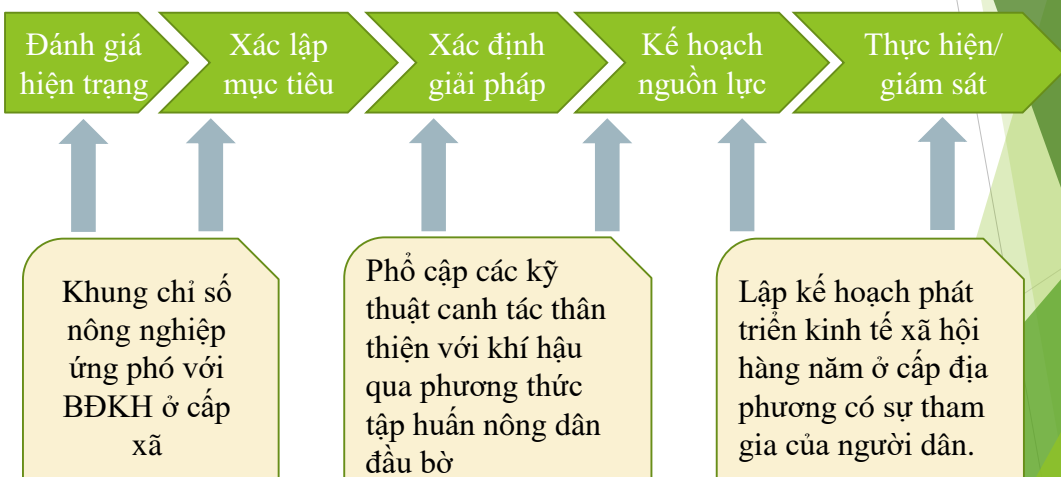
Đánh giá hiện trạng

Xác lập mục tiêu

Xác định giải pháp

Kế hoạch nguồn lực

Thực hiện/ giám sát

Khung chỉ số nông nghiệp ứng phó với BĐKH ở cấp xã

Phổ cập các kỹ thuật canh tác thân thiện với khí hậu qua phương thức tập huấn nông dân đầu bờ

Lập kế hoạch phát triển kinh tế xã hội hàng năm ở cấp địa phương có sự tham gia của người dân.